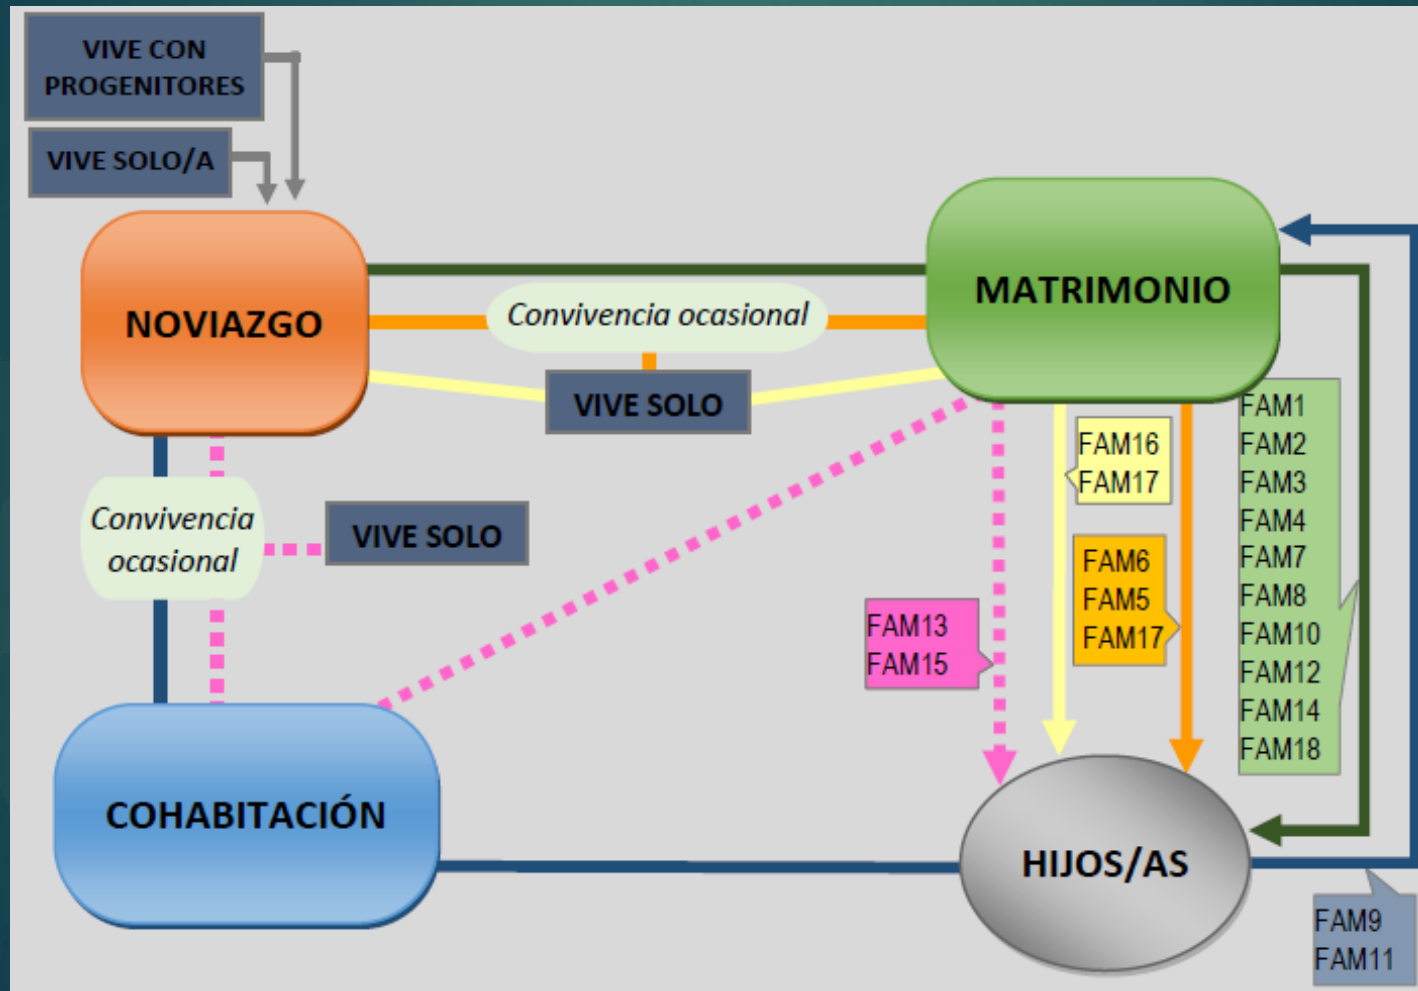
VIVE CON PROGENITORES

VIVE SOLO/A

NOVIAZGO

Convivencia ocasional

VIVE SOLO

MATRIMONIO

Convivencia ocasional

VIVE SOLO

FAM16
FAM17

FAM6
FAM5
FAM17

FAM13
FAM15

FAM1
FAM2
FAM3
FAM4
FAM7
FAM8
FAM10
FAM12
FAM14
FAM18

COHABITACIÓN

HIJOS/AS

FAM9
FAM11